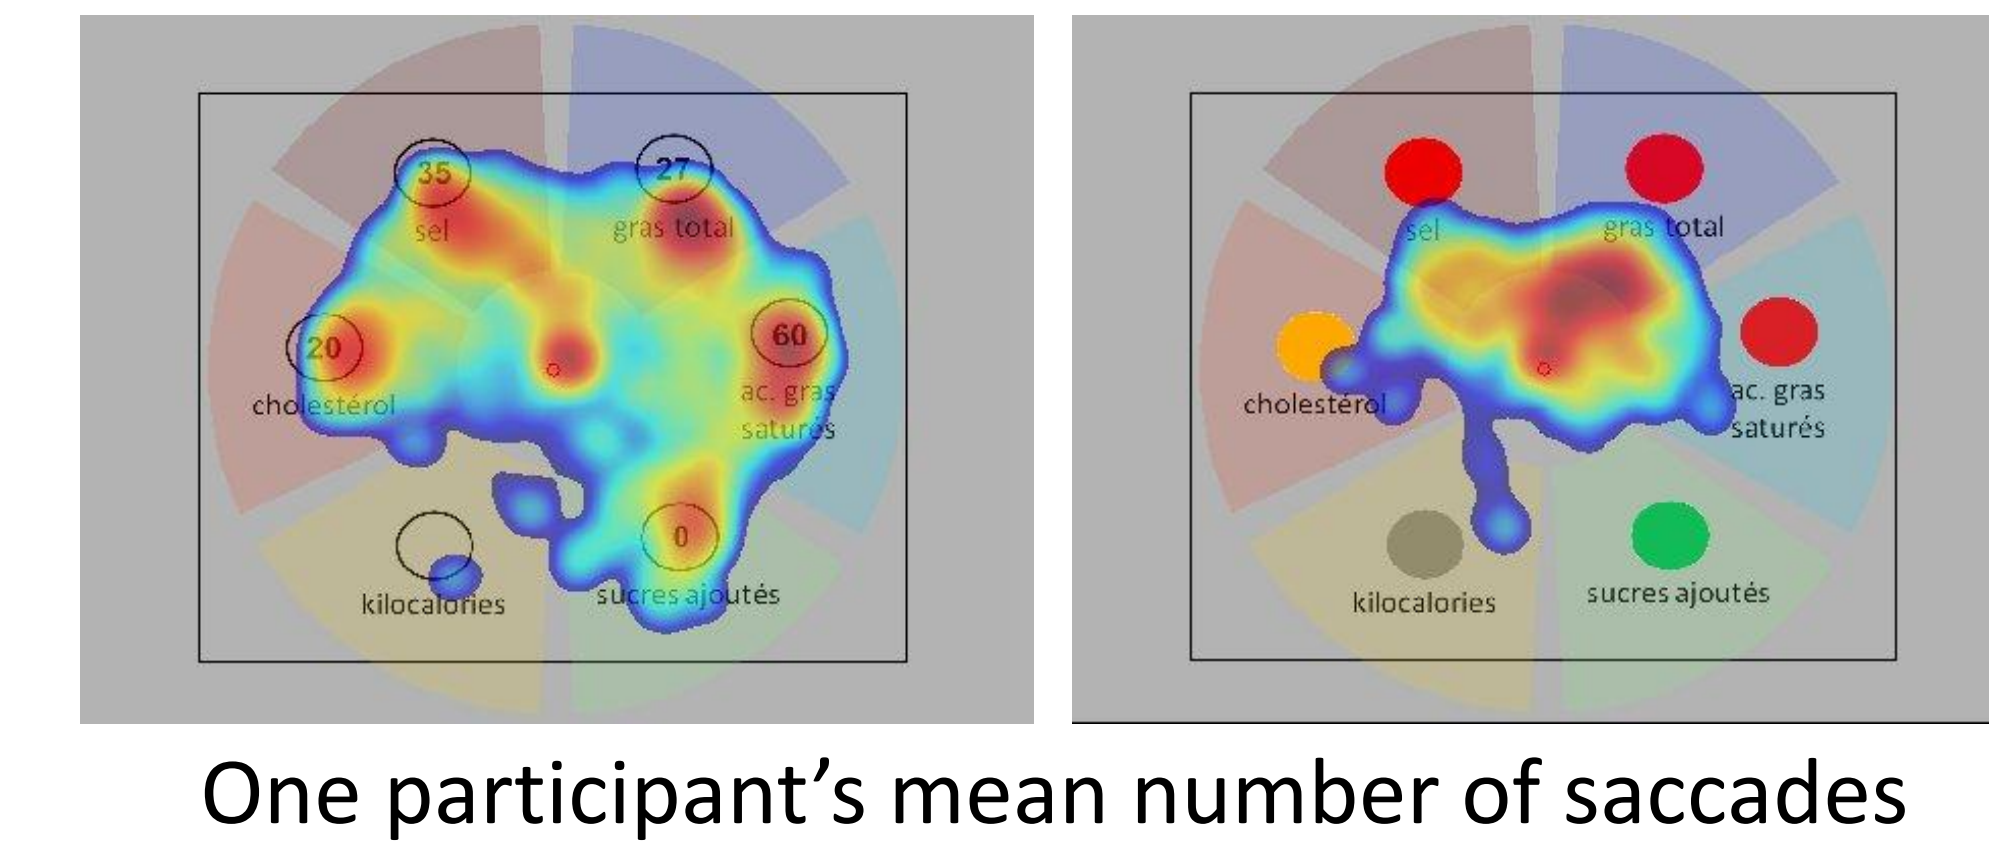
35
sel
27
gras total
20
cholestérol
60
ac. gras saturés
0
kilocalories
sucres ajoutés

sel
gras total
cholestérol
ac. gras saturés
kilocalories
sucres ajoutés

One participant’s mean number of saccades